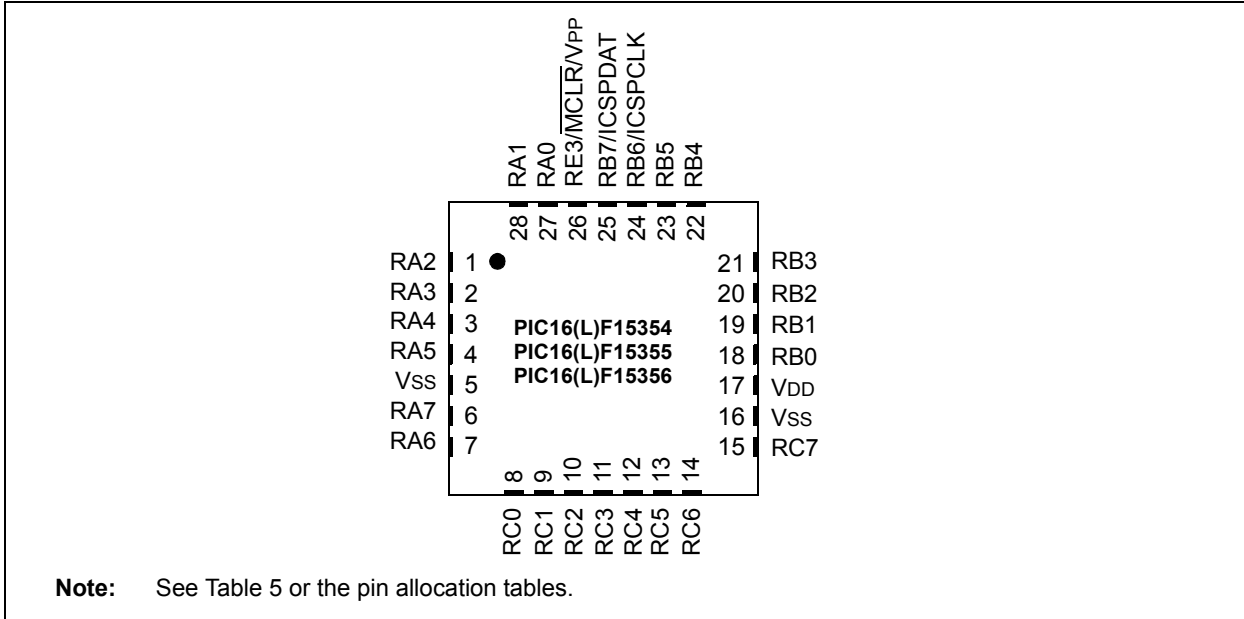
RA1
RA0
RE3/$\overline{MCLR}$/VPP
RB7/ICSPDAT
RB6/ICSPCLK
RB5
RB4

28
27
26
25
24
23
22

RA2 1
RA3 2
RA4 3
RA5 4
VSS 5
RA7 6
RA6 7

PIC16(L)F15354
PIC16(L)F15355
PIC16(L)F15356

21 RB3
20 RB2
19 RB1
18 RB0
17 VDD
16 VSS
15 RC7

8
9
10
11
12
13
14

RC0
RC1
RC2
RC3
RC4
RC5
RC6

**Note:** See Table 5 or the pin allocation tables.